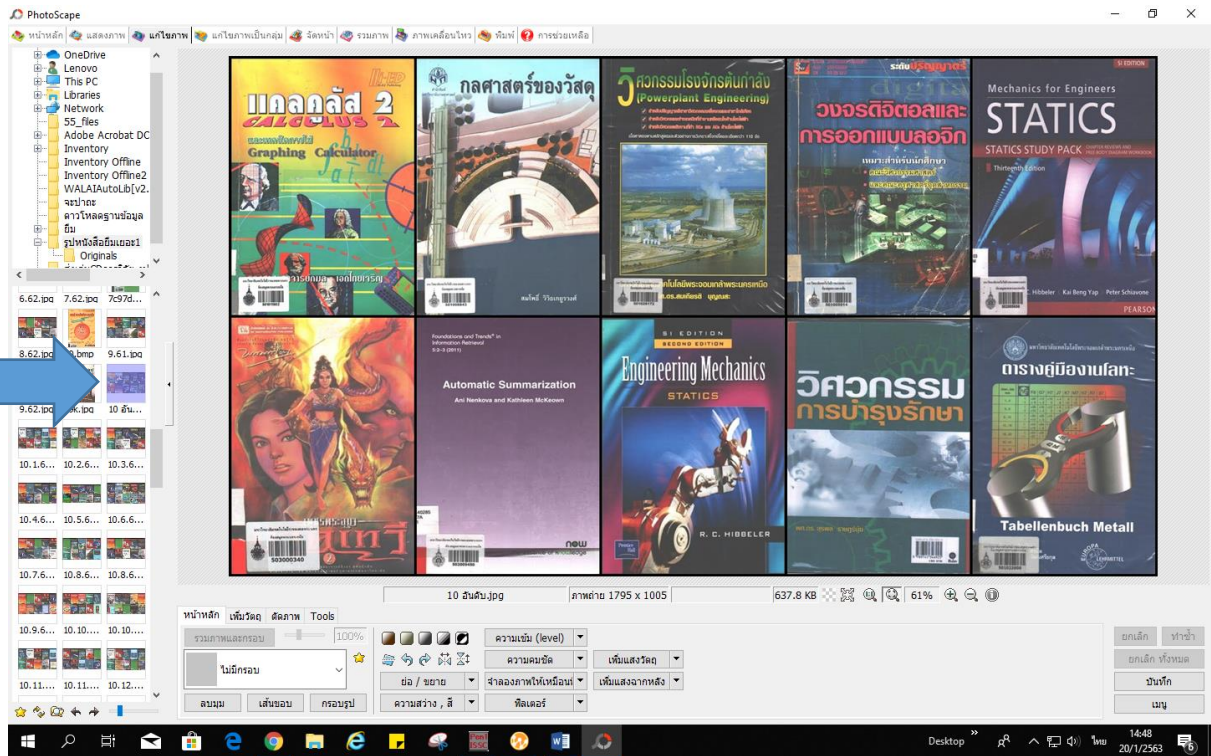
PhotoScape

หน้าหลัก | แสดงภาพ | แก้ไขภาพ | แก้ไขภาพเป็นกลุ่ม | จัดหน้า | รวมภาพ | ภาพเคลื่อนไหว | พิมพ์ | การช่วยเหลือ

OneDrive
Lenovo
This PC
Libraries
Network
55_files
Adobe Acrobat DC
Inventory
Inventory Offline
Inventory Offline2
WALAIAutoLib[v2.
จะปาตะ
ดาวโหลดฐานข้อมูล
ยืม
รูปหนังสือยืมเยอะ1
Originals

6.62.jpg 7.62.jpg 7c97d...
8.62.jpg 9.bmp 9.61.jpg
9.62.jpg ...k.jpg 10 อัน...
10.1.6... 10.2.6... 10.3.6...
10.4.6... 10.5.6... 10.6.6...
10.7.6... 10.8.6... 10.8.6...
10.9.6... 10.10.... 10.10....
10.11.... 10.11.... 10.12....

แคลคูลัส 2
CALCULUS 2
Graphing Calculator

กลศาสตร์ของวัสดุ

วิศวกรรมโรงจักรต้นกำลัง
(Powerplant Engineering)

วงจรดิจิตอลและการออกแบบลอจิก

Mechanics for Engineers
STATICS
STATICS STUDY PACK
Thirteenth Edition
Hibbeler Kai Beng Yap Peter Schiavone
PEARSON

Foundations and Trends in Information Retrieval
Automatic Summarization
Ani Nenkova and Kathleen McKeown
now

SI EDITION
SECOND EDITION
Engineering Mechanics
STATICS
R. C. HIBBELER

วิศวกรรมการบำรุงรักษา

ตารางคู่มืองานโลหะ
Tabellenbuch Metall

10 อันดับ.jpg | ภาพถ่าย 1795 x 1005 | 637.8 KB | 61%

หน้าหลัก | เพิ่มวัตถุ | ตัดภาพ | Tools
รวมภาพและกรอบ | 100%
ไม่มีกรอบ
ลบมุม | เส้นขอบ | กรอบรูป
ความเข้ม (level)
ความคมชัด
ย่อ / ขยาย
จำลองภาพให้เหมือนเ
ความสว่าง , สี
ฟิลเตอร์
เพิ่มแสงวัตถุ
เพิ่มแสงฉากหลัง
ยกเลิก | ทำซ้ำ
ยกเลิก ทั้งหมด
บันทึก
เมนู

Desktop
ไทย 14:48 20/1/2563